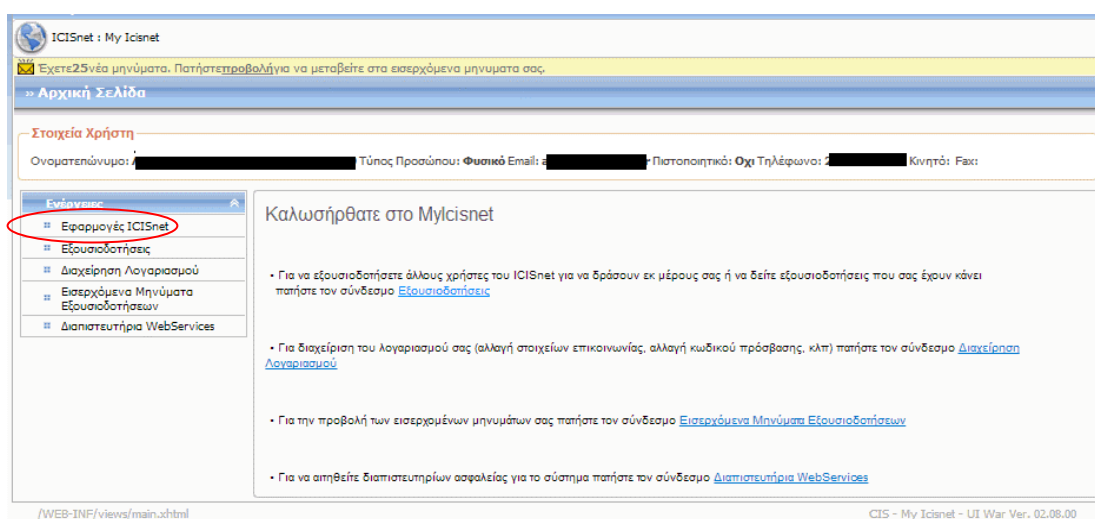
ICISnet : My Icisnet

Έχετε25νέα μηνύματα. Πατήστεπροβολήγια να μεταβείτε στα εισερχόμενα μηνυματα σας.

» Αρχική Σελίδα

Στοιχεία Χρήστη

Ονοματεπώνυμο: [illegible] Τύπος Προσώπου: Φυσικό Email: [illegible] Πιστοποιητικό: Οχι Τηλέφωνο: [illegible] Κινητό: Fax:

Ενέργειες

Εφαρμογές ICISnet

Εξουσιοδοτήσεις

Διαχείρηση Λογαριασμού

Εισερχόμενα Μηνύματα Εξουσιοδοτήσεων

Διαπιστευτήρια WebServices

Καλωσήρθατε στο MyIcisnet

• Για να εξουσιοδοτήσετε άλλους χρήστες του ICISnet για να δράσουν εκ μέρους σας ή να δείτε εξουσιοδοτήσεις που σας έχουν κάνει πατήστε τον σύνδεσμο Εξουσιοδοτήσεις

• Για διαχείριση του λογαριασμού σας (αλλαγή στοιχείων επικοινωνίας, αλλαγή κωδικού πρόσβασης, κλπ) πατήστε τον σύνδεσμο Διαχείρηση Λογαριασμού

• Για την προβολή των εισερχομένων μηνυμάτων σας πατήστε τον σύνδεσμο Εισερχόμενα Μηνύματα Εξουσιοδοτήσεων

• Για να αιτηθείτε διαπιστευτηρίων ασφαλείας για το σύστημα πατήστε τον σύνδεσμο Διαπιστευτήρια WebServices

/WEB-INF/views/main.xhtml

CIS - My Icisnet - UI War Ver. 02.08.00